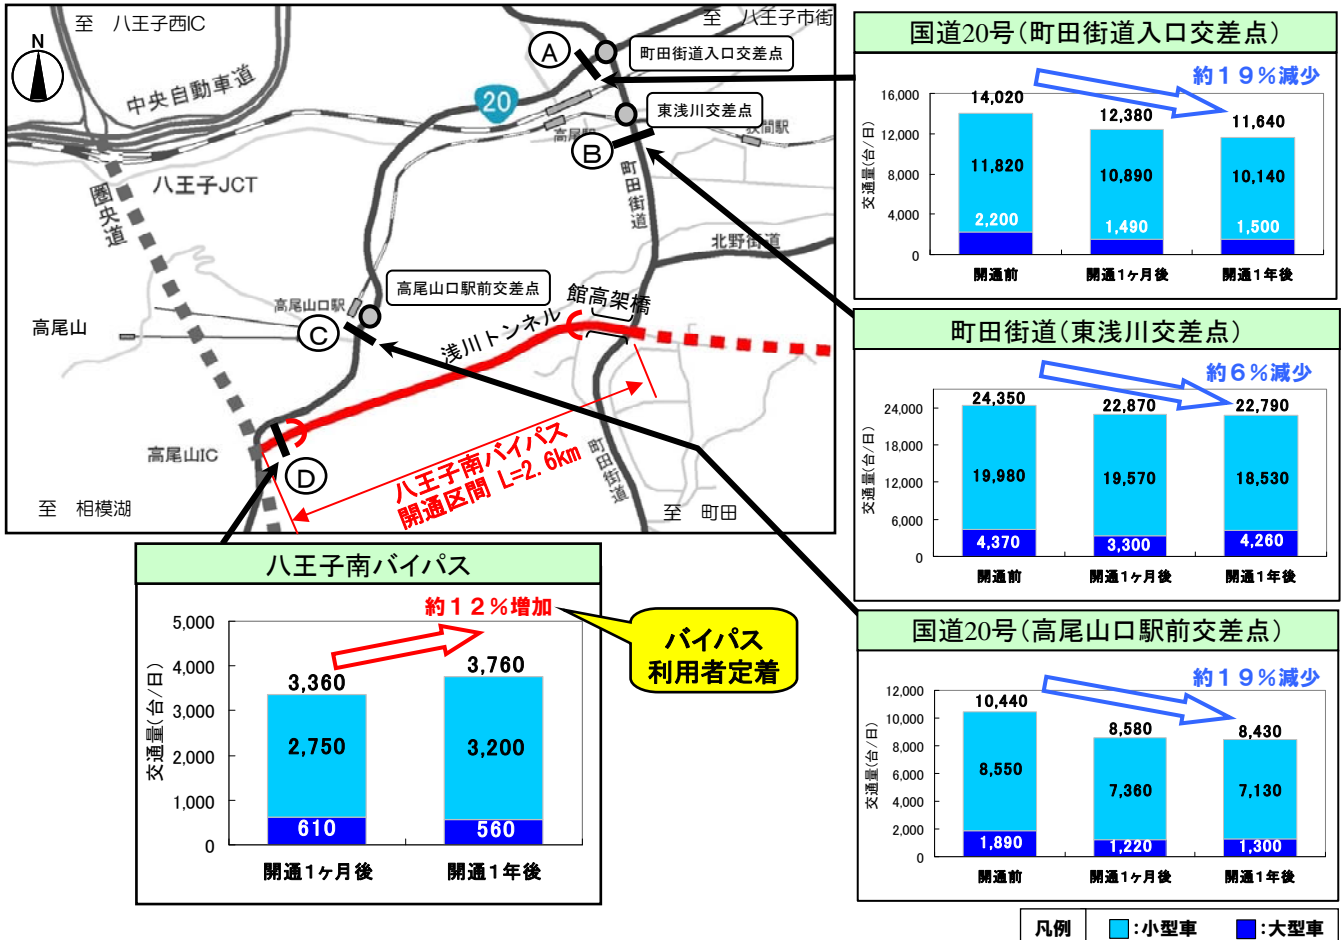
至　八王子西IC

至　八王子市街

N

中央自動車道

20

A

町田街道入口交差点

東浅川交差点

B

高尾駅

狭間駅

町田街道

圏央道

八王子JCT

北野街道

高尾山口駅前交差点

館高架橋

高尾山口駅

高尾山

C

浅川トンネル

高尾山IC

D

八王子南バイパス 開通区間 L=2.6km

町田街道

至　相模湖

至　町田

国道20号(町田街道入口交差点)

約19%減少

| | 開通前 | 開通1ヶ月後 | 開通1年後 |
|---|---|---|---|
| 合計 | 14,020 | 12,380 | 11,640 |
| 小型車 | 11,820 | 10,890 | 10,140 |
| 大型車 | 2,200 | 1,490 | 1,500 |

交通量(台/日)
16,000
12,000
8,000
4,000
0

町田街道(東浅川交差点)

約6%減少

| | 開通前 | 開通1ヶ月後 | 開通1年後 |
|---|---|---|---|
| 合計 | 24,350 | 22,870 | 22,790 |
| 小型車 | 19,980 | 19,570 | 18,530 |
| 大型車 | 4,370 | 3,300 | 4,260 |

交通量(台/日)
24,000
18,000
12,000
6,000
0

八王子南バイパス

約12%増加

バイパス利用者定着

| | 開通1ヶ月後 | 開通1年後 |
|---|---|---|
| 合計 | 3,360 | 3,760 |
| 小型車 | 2,750 | 3,200 |
| 大型車 | 610 | 560 |

交通量(台/日)
5,000
4,000
3,000
2,000
1,000
0

国道20号(高尾山口駅前交差点)

約19%減少

| | 開通前 | 開通1ヶ月後 | 開通1年後 |
|---|---|---|---|
| 合計 | 10,440 | 8,580 | 8,430 |
| 小型車 | 8,550 | 7,360 | 7,130 |
| 大型車 | 1,890 | 1,220 | 1,300 |

交通量(台/日)
12,000
10,000
8,000
6,000
4,000
2,000
0

凡例　:小型車　:大型車